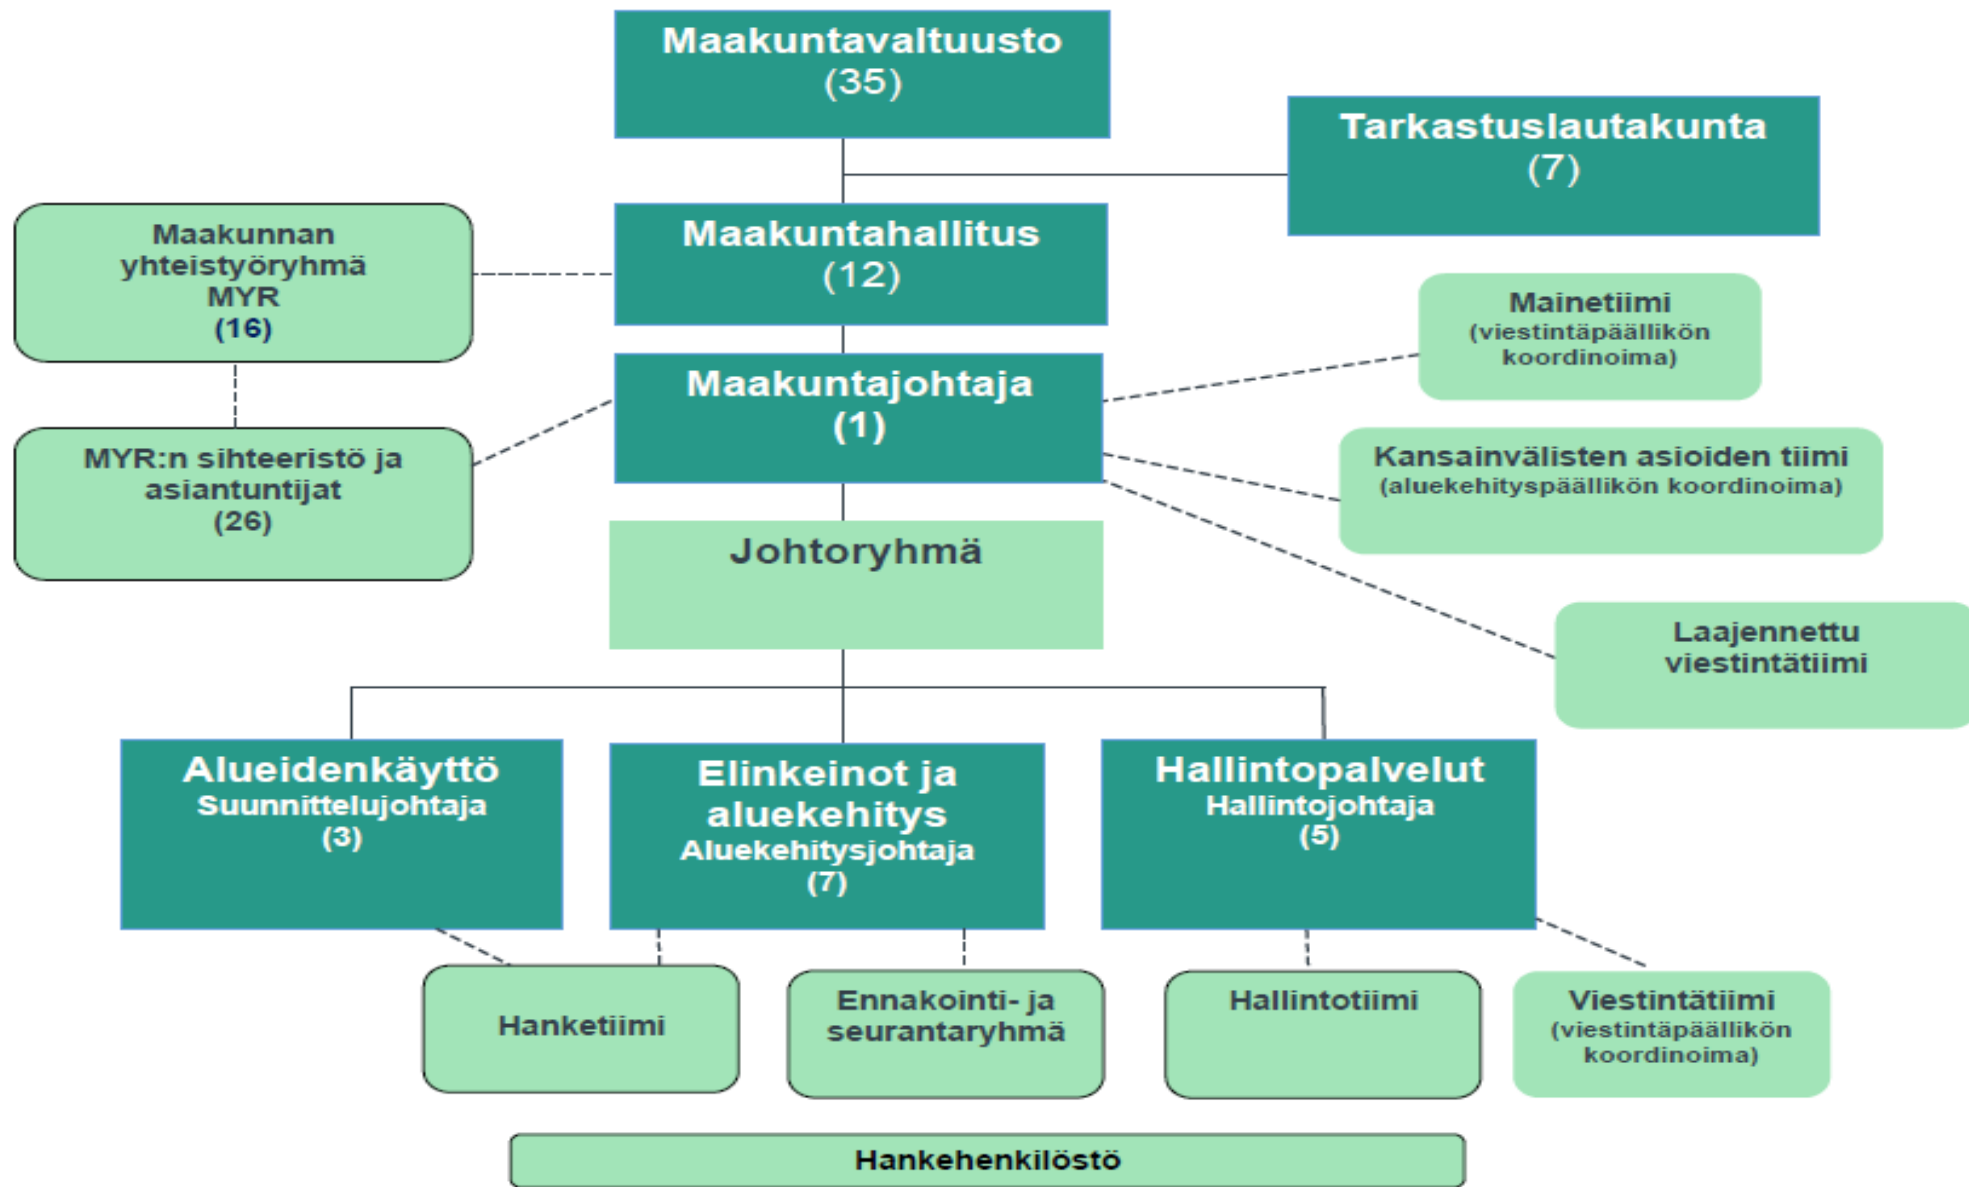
Maakuntavaltuusto
(35)

Tarkastuslautakunta
(7)

Maakunnan yhteistyöryhmä MYR
(16)

Maakuntahallitus
(12)

Mainetiimi
(viestintäpäällikön koordinoima)

MYR:n sihteeristö ja asiantuntijat
(26)

Maakuntajohtaja
(1)

Kansainvälisten asioiden tiimi
(aluekehityspäällikön koordinoima)

Johtoryhmä

Laajennettu viestintätiimi

Alueidenkäyttö
Suunnittelujohtaja
(3)

Elinkeinot ja aluekehitys
Aluekehitysjohtaja
(7)

Hallintopalvelut
Hallintojohtaja
(5)

Hanketiimi

Ennakointi- ja seurantaryhmä

Hallintotiimi

Viestintätiimi
(viestintäpäällikön koordinoima)

Hankehenkilöstö